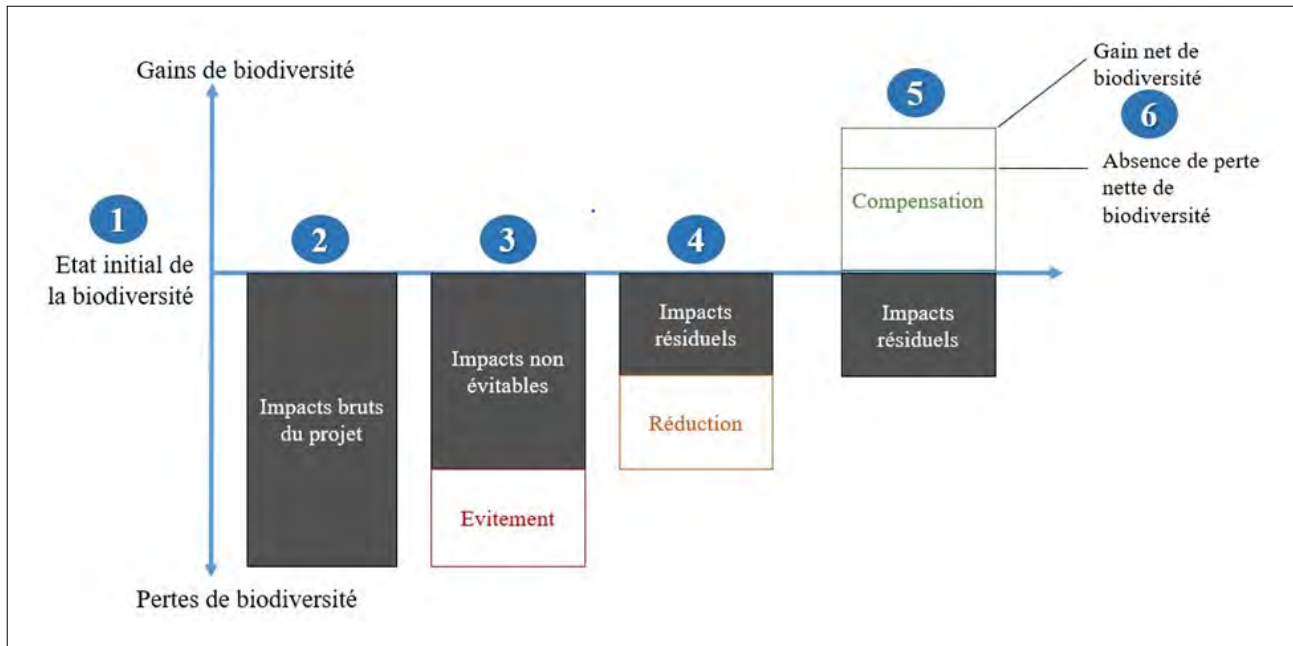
Gains de biodiversité

1

Etat initial de la biodiversité

2

Impacts bruts du projet

3

Impacts non évitables

Evitement

4

Impacts résiduels

Réduction

5

Compensation

Impacts résiduels

Gain net de biodiversité

6

Absence de perte nette de biodiversité

Pertes de biodiversité